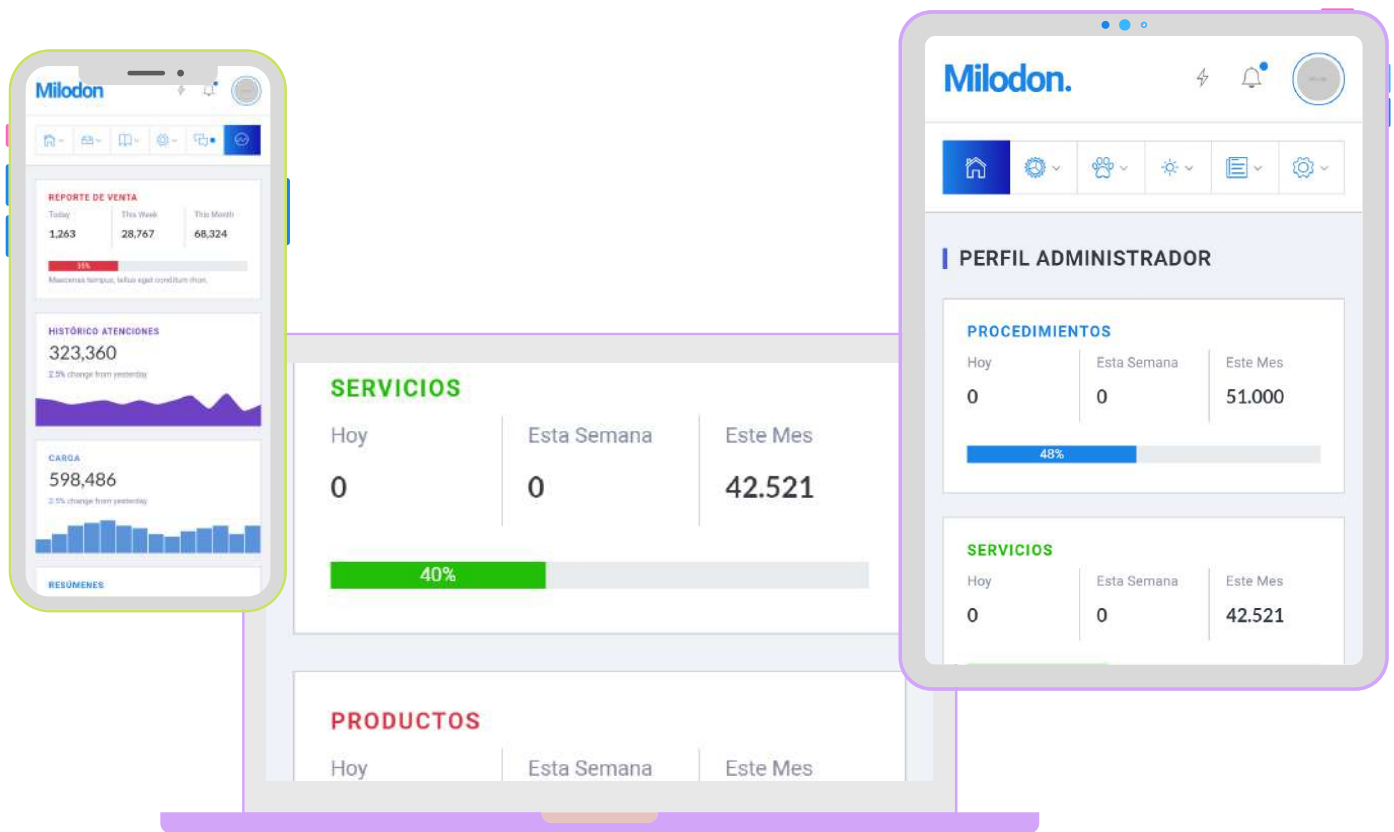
Milodon

REPORTE DE VENTA

| Today | This Week | This Month |
|---|---|---|
| 1,263 | 28,767 | 68,324 |

15%

Maecenas tempus, tellus eget condimentum rhon.

HISTÓRICO ATENCIONES

323,360

2.5% change from yesterday

CARGA

598,486

2.5% change from yesterday

RESÚMENES

SERVICIOS

| Hoy | Esta Semana | Este Mes |
|---|---|---|
| 0 | 0 | 42.521 |

40%

PRODUCTOS

| Hoy | Esta Semana | Este Mes |
|---|---|---|

Milodon.

PERFIL ADMINISTRADOR

PROCEDIMIENTOS

| Hoy | Esta Semana | Este Mes |
|---|---|---|
| 0 | 0 | 51.000 |

48%

SERVICIOS

| Hoy | Esta Semana | Este Mes |
|---|---|---|
| 0 | 0 | 42.521 |